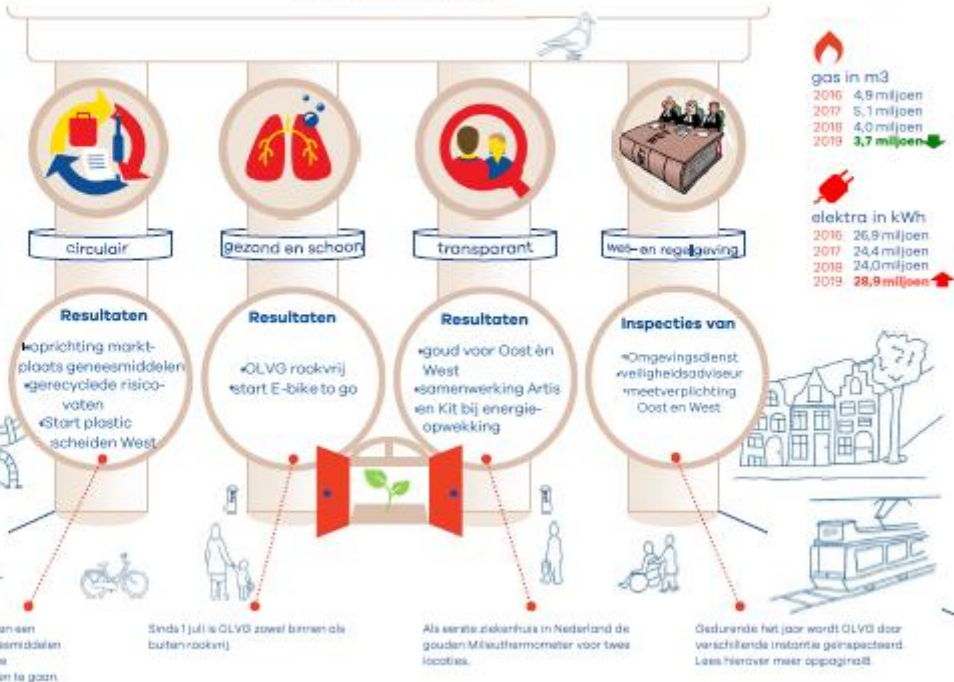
circulair

gezond en schoon

transparant

wet- en regelgeving

Resultaten
•oprichting marktplaats geneesmiddelen
•gerecyclede risicovaten
•Start plastic scheiden West

Resultaten
•OLVG rookvrij
•start E-bike to go

Resultaten
•goud voor Oost èn West
•samenwerking Artis en Kit bij energieopwekking

Inspecties van
•Omgevingsdienst
•veiligheidsadviseur
•meetverplichting Oost en West

gas in m3
2016 4,9 miljoen
2017 5,1 miljoen
2018 4,0 miljoen
2019 3,7 miljoen

elektra in kWh
2016 26,9 miljoen
2017 24,4 miljoen
2018 24,0 miljoen
2019 28,9 miljoen

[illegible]n een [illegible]esmiddelen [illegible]e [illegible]n te gaan

Sinds 1 juli is OLVG zowel binnen als buiten rookvrij.

Als eerste ziekenhuis in Nederland de gouden Milieuthermometer voor twee locaties.

Gedurende het jaar wordt OLVG door verschillende instantie geïnspecteerd. Lees hierover meer oppagina18.